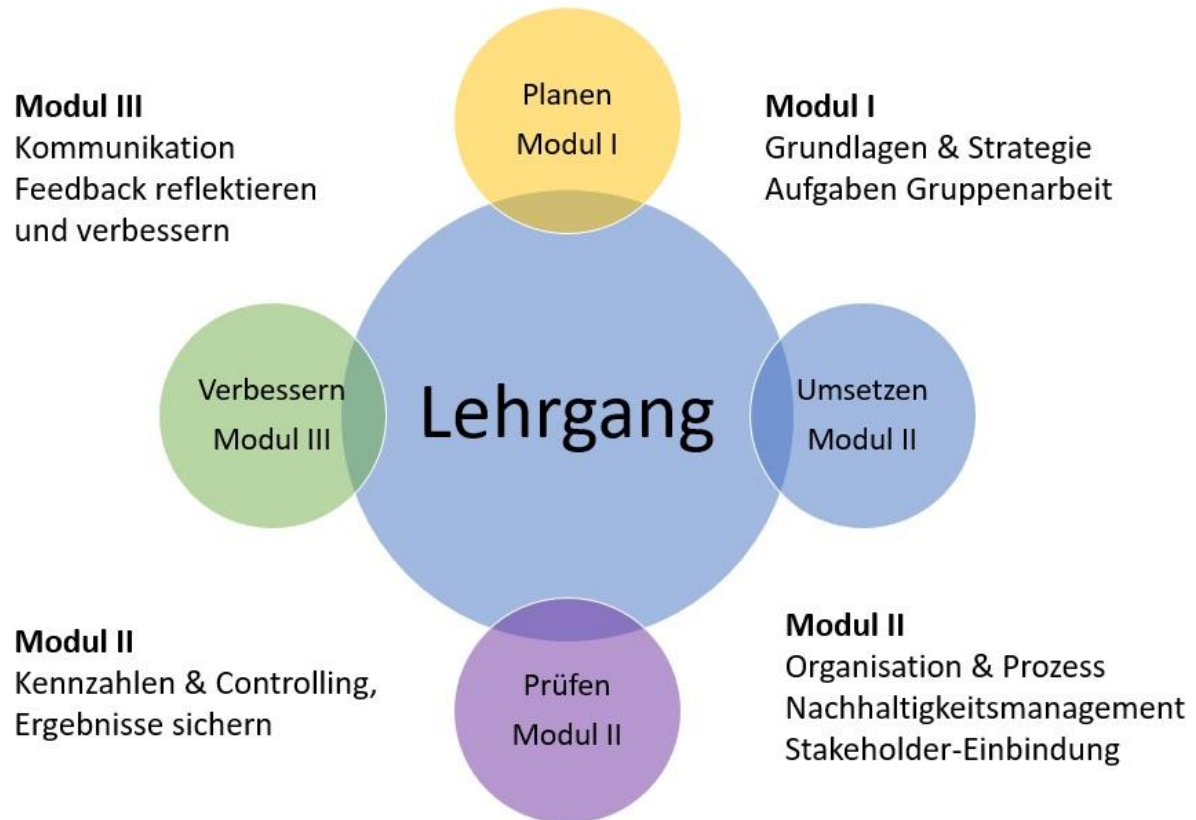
**Modul III**
Kommunikation
Feedback reflektieren
und verbessern

Planen
Modul I

**Modul I**
Grundlagen & Strategie
Aufgaben Gruppenarbeit

Verbessern
Modul III

Lehrgang

Umsetzen
Modul II

**Modul II**
Kennzahlen & Controlling,
Ergebnisse sichern

Prüfen
Modul II

**Modul II**
Organisation & Prozess
Nachhaltigkeitsmanagement
Stakeholder-Einbindung